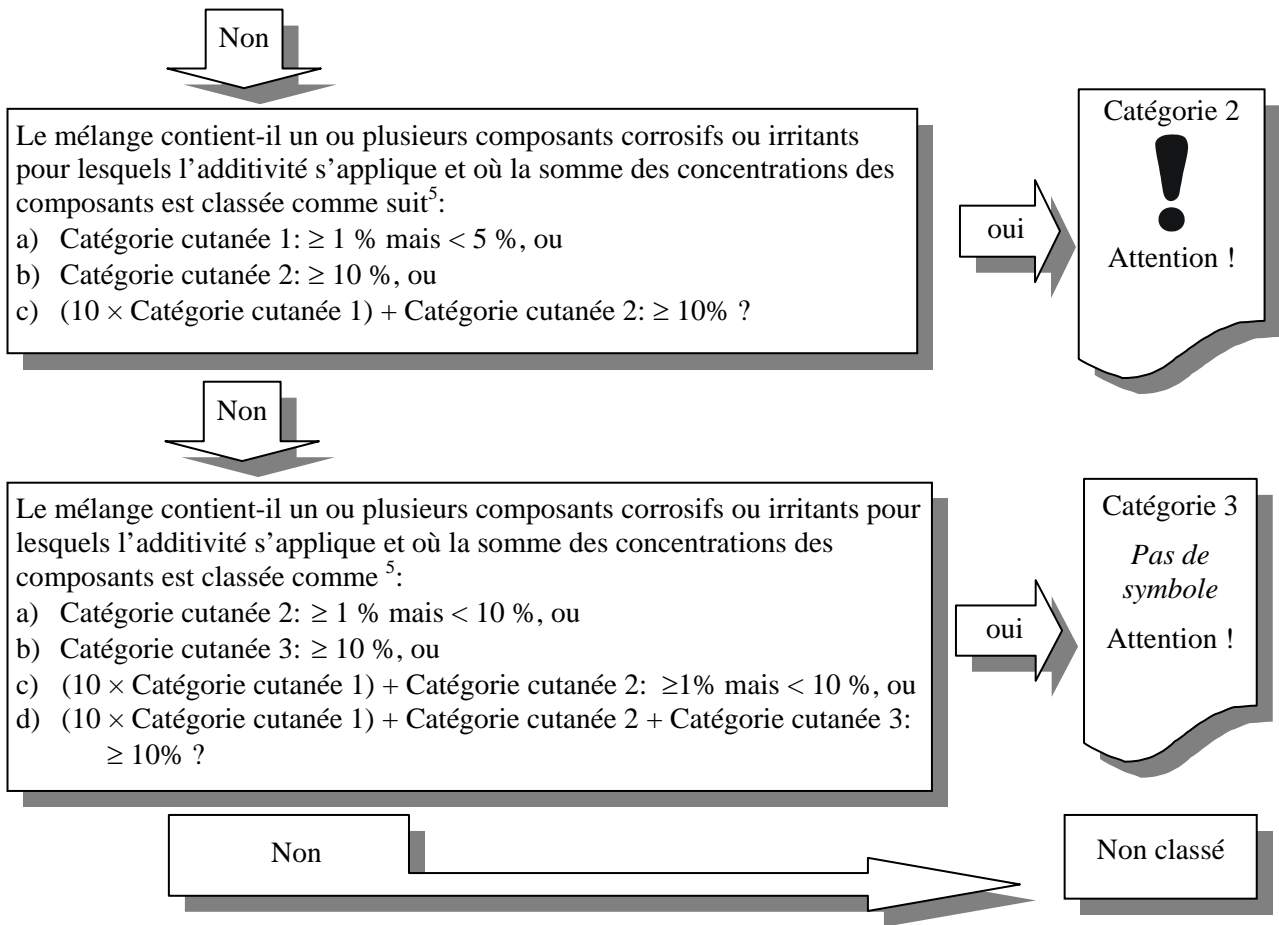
Non

Le mélange contient-il un ou plusieurs composants corrosifs ou irritants pour lesquels l'additivité s'applique et où la somme des concentrations des composants est classée comme suit$^5$:
a) Catégorie cutanée 1: $\geq 1$ % mais $< 5$ %, ou
b) Catégorie cutanée 2: $\geq 10$ %, ou
c) ($10 \times$ Catégorie cutanée 1) + Catégorie cutanée 2: $\geq 10\%$ ?

oui

Catégorie 2
!
Attention !

Non

Le mélange contient-il un ou plusieurs composants corrosifs ou irritants pour lesquels l'additivité s'applique et où la somme des concentrations des composants est classée comme $^5$:
a) Catégorie cutanée 2: $\geq 1$ % mais $< 10$ %, ou
b) Catégorie cutanée 3: $\geq 10$ %, ou
c) ($10 \times$ Catégorie cutanée 1) + Catégorie cutanée 2: $\geq 1\%$ mais $< 10$ %, ou
d) ($10 \times$ Catégorie cutanée 1) + Catégorie cutanée 2 + Catégorie cutanée 3: $\geq 10\%$ ?

oui

Catégorie 3
*Pas de symbole*
Attention !

Non

Non classé